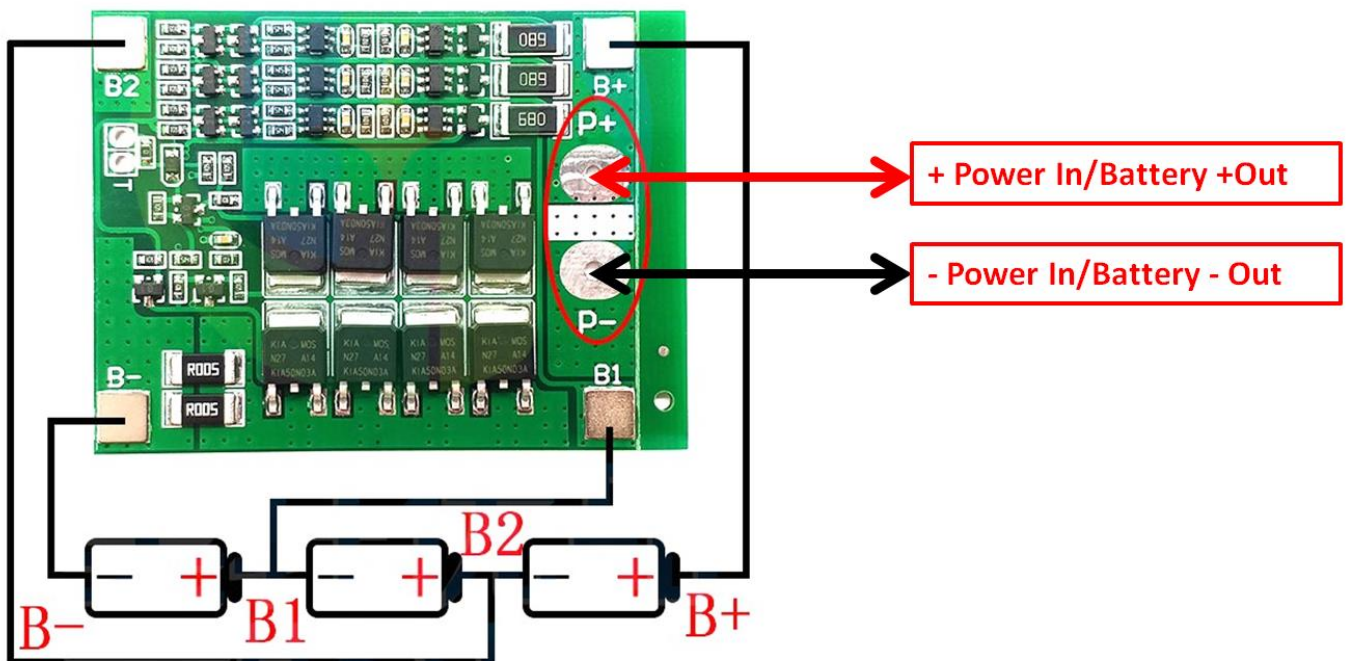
B2

B+

680

680

680

P+

T

+ Power In/Battery +Out

- Power In/Battery - Out

P-

KIA MOS N27 A14 KIA50N03A

KIA MOS N27 A14 KIA50N03A

KIA MOS N27 A14 KIA50N03A

KIA MOS N27 A14 KIA50N03A

KIA MOS N27 A14 KIA50N03A

KIA MOS N27 A14 KIA50N03A

KIA MOS N27 A14 KIA50N03A

KIA MOS N27 A14 KIA50N03A

B-

R005

R005

B1

B2

− +

− +

− +

B−

B1

B+